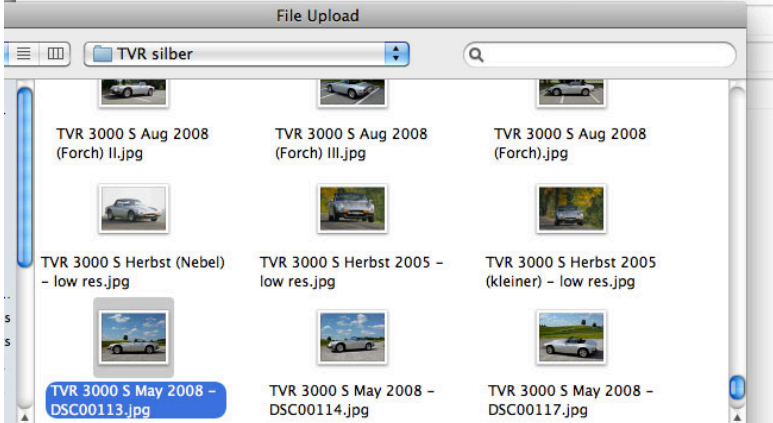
File Upload

TVR silber

TVR 3000 S Aug 2008 (Forch) II.jpg

TVR 3000 S Aug 2008 (Forch) III.jpg

TVR 3000 S Aug 2008 (Forch).jpg

TVR 3000 S Herbst (Nebel) – low res.jpg

TVR 3000 S Herbst 2005 – low res.jpg

TVR 3000 S Herbst 2005 (kleiner) – low res.jpg

TVR 3000 S May 2008 – DSC00113.jpg

TVR 3000 S May 2008 – DSC00114.jpg

TVR 3000 S May 2008 – DSC00117.jpg